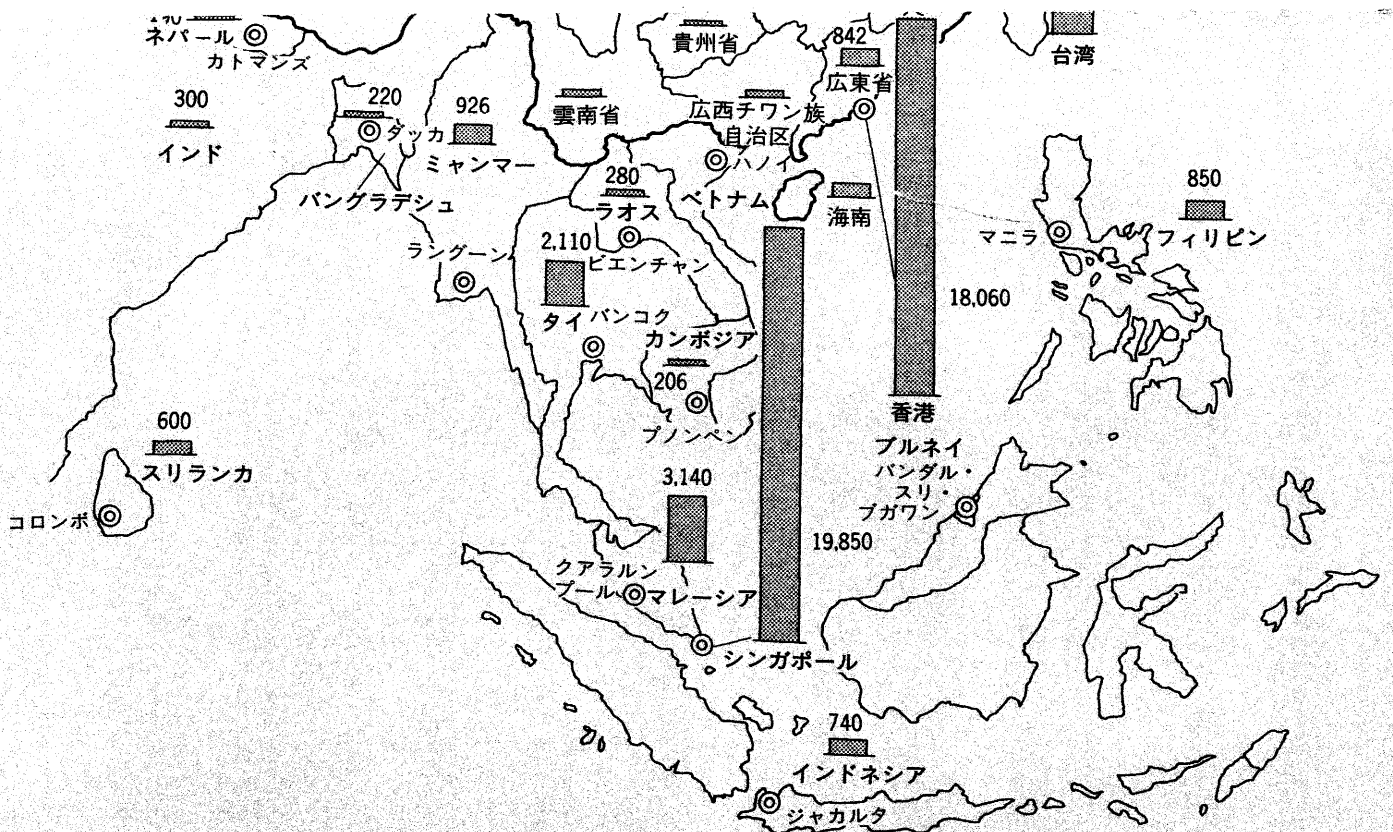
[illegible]
ネパール
カトマンズ
貴州省
842
広東省
台湾
300
インド
220
ダッカ
926
ミャンマー
雲南省
広西チワン族自治区
ハノイ
バングラデシュ
280
ラオス
ベトナム
海南
850
フィリピン
マニラ
ラングーン
2,110
ビエンチャン
タイ
バンコク
18,060
カンボジア
206
プノンペン
香港
600
スリランカ
コロンボ
ブルネイ
バンダル・スリ・ブガワン
3,140
19,850
クアラルンプール
マレーシア
シンガポール
740
インドネシア
ジャカルタ